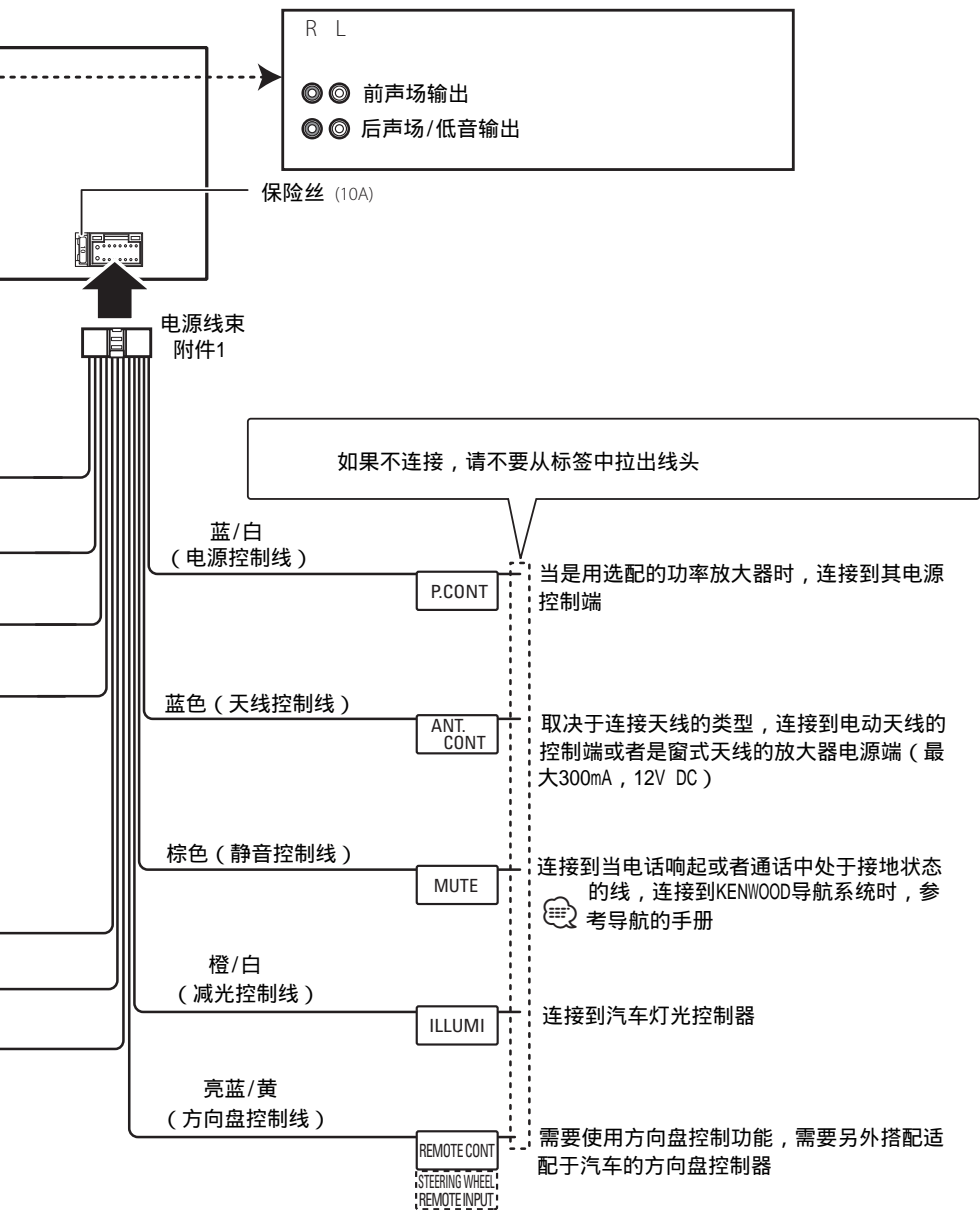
R L

前声场输出

后声场/低音输出

保险丝 (10A)

电源线束
附件1

如果不连接，请不要从标签中拉出线头

蓝/白
（电源控制线）

P.CONT

当是用选配的功率放大器时，连接到其电源控制端

蓝色（天线控制线）

ANT. CONT

取决于连接天线的类型，连接到电动天线的控制端或者是窗式天线的放大器电源端（最大300mA，12V DC）

棕色（静音控制线）

MUTE

连接到当电话响起或者通话中处于接地状态的线，连接到KENWOOD导航系统时，参考导航的手册

橙/白
（减光控制线）

ILLUMI

连接到汽车灯光控制器

亮蓝/黄
（方向盘控制线）

REMOTE CONT

STEERING WHEEL REMOTE INPUT

需要使用方向盘控制功能，需要另外搭配适配于汽车的方向盘控制器